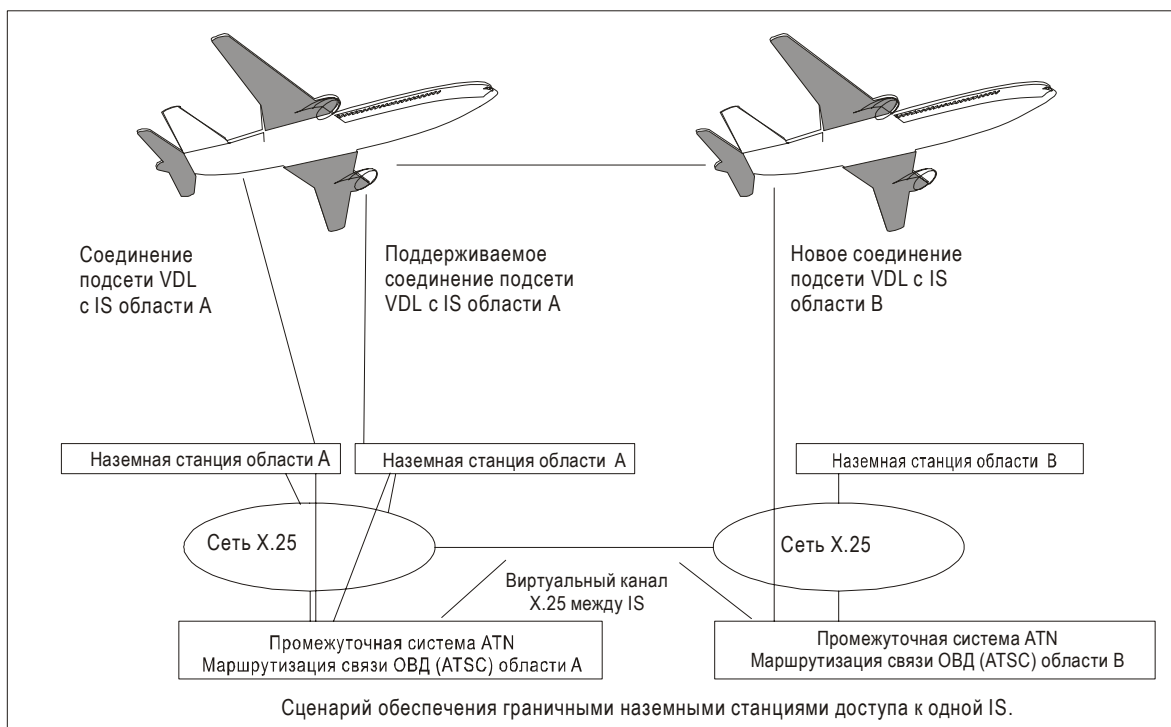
Соединение подсети VDL с IS области А

Поддерживаемое соединение подсети VDL с IS области А

Новое соединение подсети VDL с IS области В

Наземная станция области А

Наземная станция области А

Наземная станция области В

Сеть X.25

Сеть X.25

Виртуальный канал X.25 между IS

Промежуточная система ATN
Маршрутизация связи ОВД (ATSC) области А

Промежуточная система ATN
Маршрутизация связи ОВД (ATSC) области В

Сценарий обеспечения граничными наземными станциями доступа к одной IS.